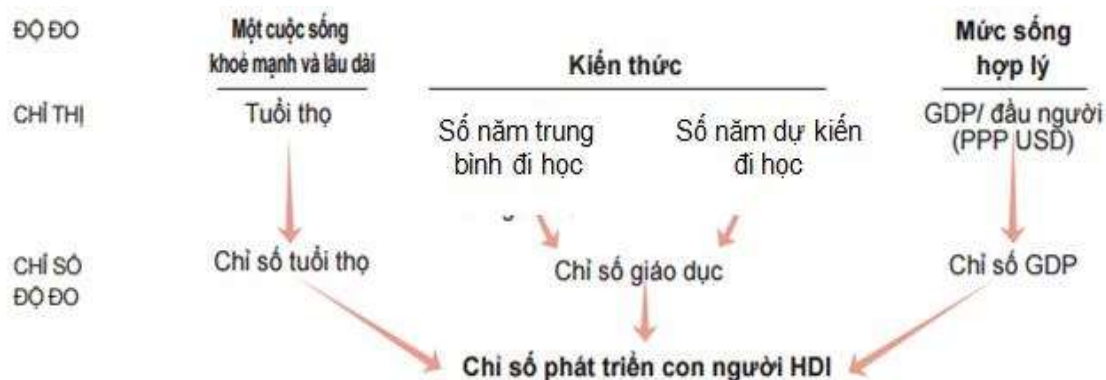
ĐỘ ĐO

Một cuộc sống khoẻ mạnh và lâu dài

Kiến thức

Mức sống hợp lý

CHỈ THỊ

Tuổi thọ

Số năm trung bình đi học

Số năm dự kiến đi học

GDP/ đầu người (PPP USD)

CHỈ SỐ ĐỘ ĐO

Chỉ số tuổi thọ

Chỉ số giáo dục

Chỉ số GDP

Chỉ số phát triển con người HDI